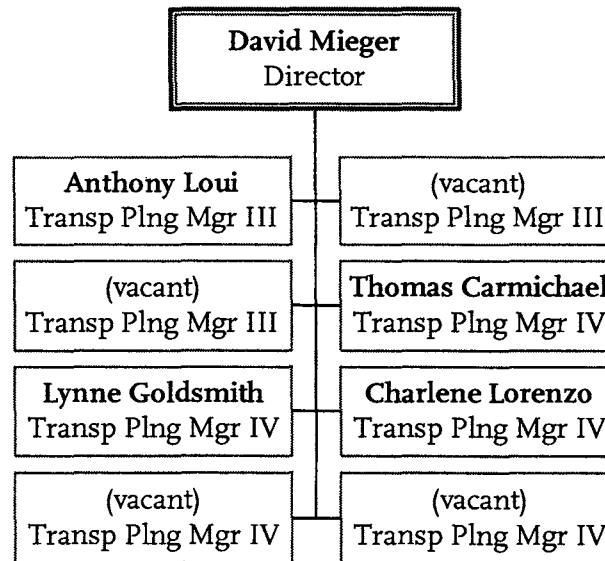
David Mieger
Director

Anthony Loui
Transp Plng Mgr III

(vacant)
Transp Plng Mgr III

(vacant)
Transp Plng Mgr III

Thomas Carmichael
Transp Plng Mgr IV

Lynne Goldsmith
Transp Plng Mgr IV

Charlene Lorenzo
Transp Plng Mgr IV

(vacant)
Transp Plng Mgr IV

(vacant)
Transp Plng Mgr IV